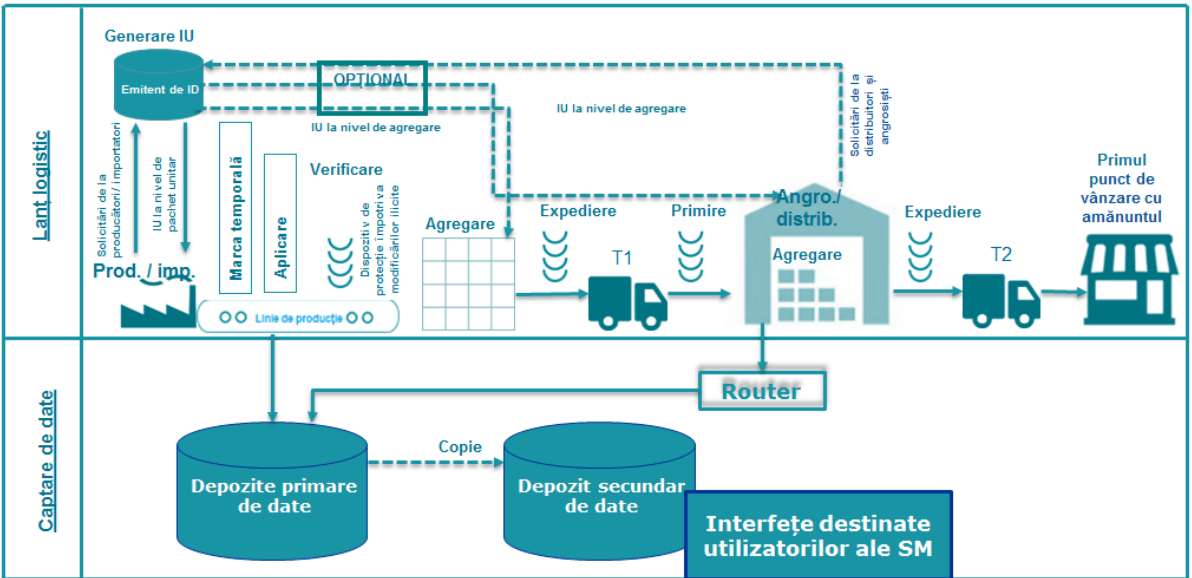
Lanț logistic

Generare IU

Emitent de ID

OPTIONAL

IU la nivel de agregare

IU la nivel de agregare

Solicitări de la distribuitori și angrosiști

Solicitări de la producători / importatori

IU la nivel de pachet unitar

Prod. / imp.

Marca temporală

Aplicare

Verificare

Dispozitiv de protecție împotriva modificărilor ilicite

Linie de producție

Agregare

Expediere

T1

Primire

Angro./ distrib.

Agregare

Expediere

T2

Primul punct de vânzare cu amănuntul

Captare de date

Router

Copie

Depozite primare de date

Depozit secundar de date

Interfețe destinate utilizatorilor ale SM